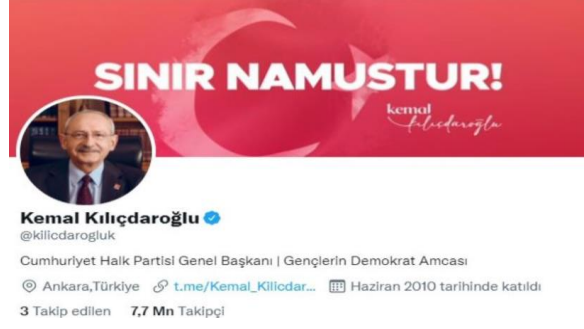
SINIR NAMUSTUR!

kemal
Kılıçdaroğlu

Kemal Kılıçdaroğlu
@kilicdarogluk

Cumhuriyet Halk Partisi Genel Başkanı | Gençlerin Demokrat Amcası

Ankara,Türkiye t.me/Kemal_Kilicdar... Haziran 2010 tarihinde katıldı

3 Takip edilen 7,7 Mn Takipçi